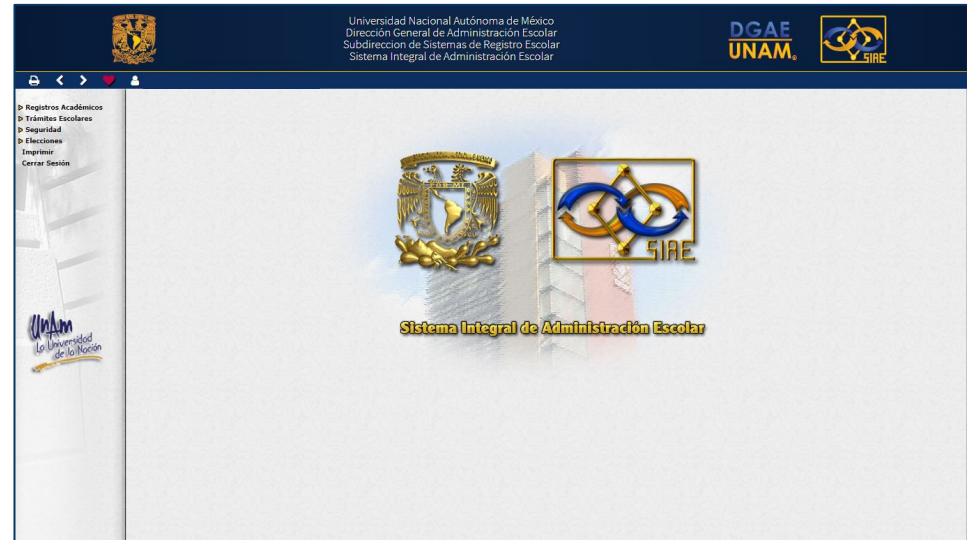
Universidad Nacional Autónoma de México
Dirección General de Administración Escolar
Subdireccion de Sistemas de Registro Escolar
Sistema Integral de Administración Escolar

DGAE
UNAM

SIAE

Registros Académicos
Trámites Escolares
Seguridad
Elecciones
Imprimir
Cerrar Sesión

UNAM
La Universidad de la Nación

SIAE

Sistema Integral de Administración Escolar